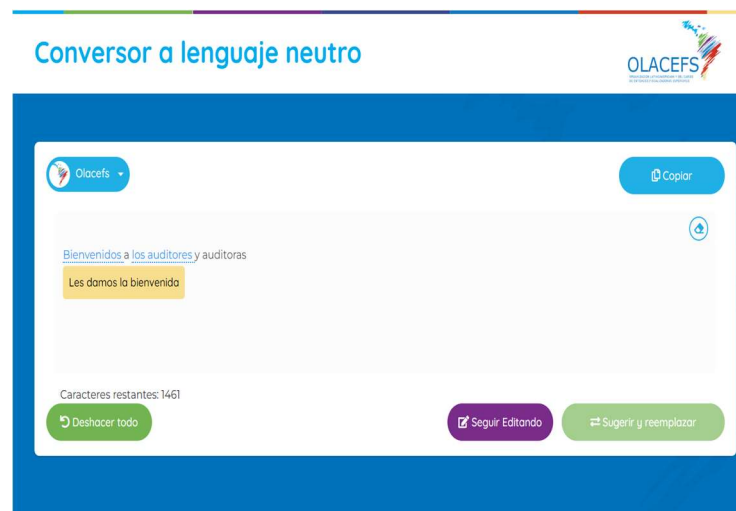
Conversor a lenguaje neutro

OLACEFS
ORGANIZACIÓN LATINOAMERICANA Y DEL CARIBE DE ENTIDADES FISCALIZADORAS SUPERIORES

Olacefs

Copiar

Bienvenidos a los auditores y auditoras

Les damos la bienvenida

Caracteres restantes: 1461

Deshacer todo

Seguir Editando

Sugerir y reemplazar